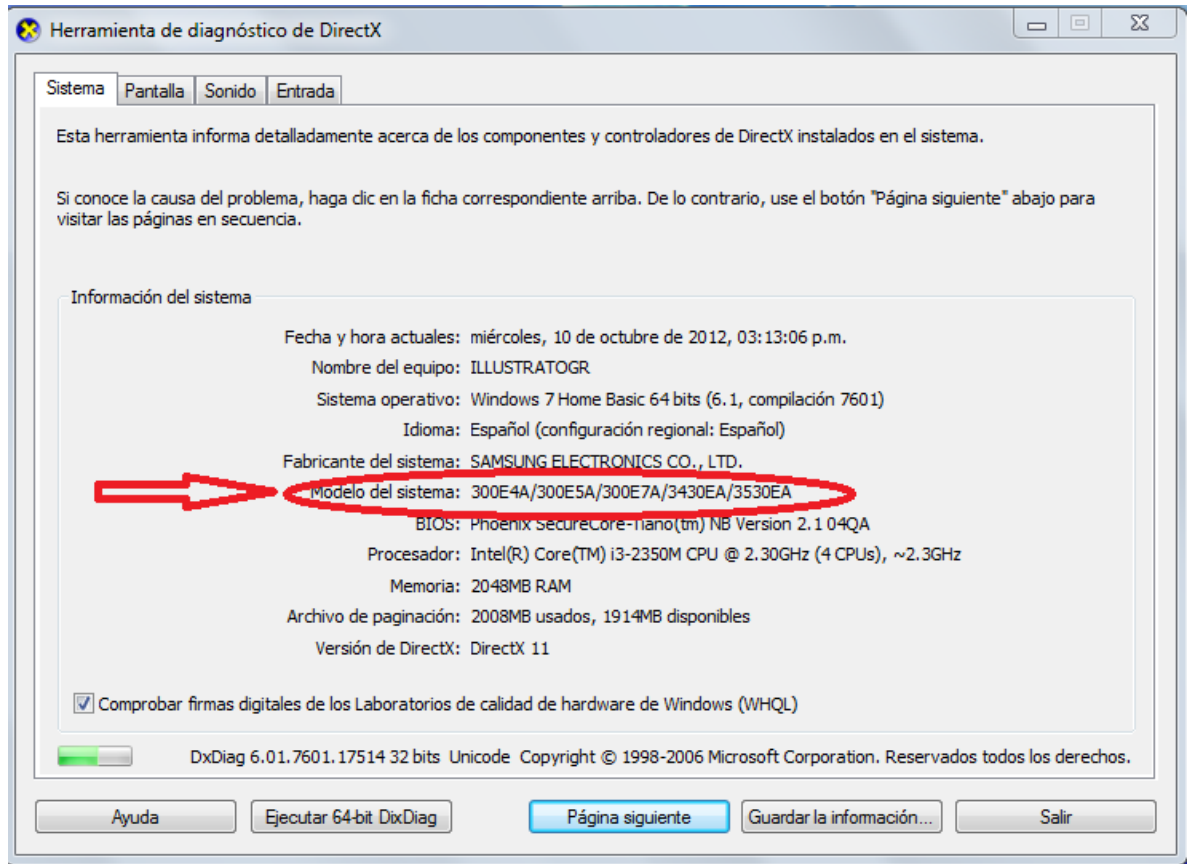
Herramienta de diagnóstico de DirectX

Sistema | Pantalla | Sonido | Entrada

Esta herramienta informa detalladamente acerca de los componentes y controladores de DirectX instalados en el sistema.

Si conoce la causa del problema, haga clic en la ficha correspondiente arriba. De lo contrario, use el botón "Página siguiente" abajo para visitar las páginas en secuencia.

Información del sistema

Fecha y hora actuales: miércoles, 10 de octubre de 2012, 03:13:06 p.m.
Nombre del equipo: ILLUSTRATOGR
Sistema operativo: Windows 7 Home Basic 64 bits (6.1, compilación 7601)
Idioma: Español (configuración regional: Español)
Fabricante del sistema: SAMSUNG ELECTRONICS CO., LTD.
Modelo del sistema: 300E4A/300E5A/300E7A/3430EA/3530EA
BIOS: Phoenix SecureCore-Tiano(tm) NB Version 2.1 04QA
Procesador: Intel(R) Core(TM) i3-2350M CPU @ 2.30GHz (4 CPUs), ~2.3GHz
Memoria: 2048MB RAM
Archivo de paginación: 2008MB usados, 1914MB disponibles
Versión de DirectX: DirectX 11

Comprobar firmas digitales de los Laboratorios de calidad de hardware de Windows (WHQL)

DxDiag 6.01.7601.17514 32 bits Unicode Copyright © 1998-2006 Microsoft Corporation. Reservados todos los derechos.

Ayuda | Ejecutar 64-bit DixDiag | Página siguiente | Guardar la información... | Salir